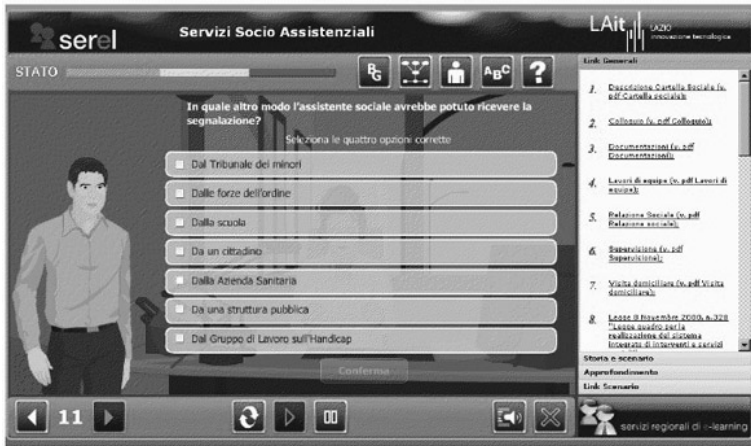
serel

Servizi Socio Assistenziali

LAit LAZIO innovazione tecnologica

STATO

BG

ABC

?

In quale altro modo l'assistente sociale avrebbe potuto ricevere la segnalazione?

Seleziona le quattro opzioni corrette

Dal Tribunale dei minori

Dalle forze dell'ordine

Dalla scuola

Da un cittadino

Dalla Azienda Sanitaria

Da una struttura pubblica

Dal Gruppo di Lavoro sull'Handicap

Conferma

Link Generali

1. Descrizione Cartella Sociale (v. pdf Cartella sociale)

2. Colloquio (v. pdf Colloquio)

3. Documentazioni (v. pdf Documentazioni)

4. Lavori di equipe (v. pdf Lavori di equipe)

5. Relazione Sociale (v. pdf Relazione sociale)

6. Supervisione (v. pdf Supervisione)

7. Visita domiciliare (v. pdf Visita domiciliare)

8. Legge 8 Novembre 2000, n.328 "Legge quadro per la realizzazione del sistema integrato di interventi e servizi

Storia e scenario

Approfondimento

Link Scenario

11

servizi regionali di e-learning